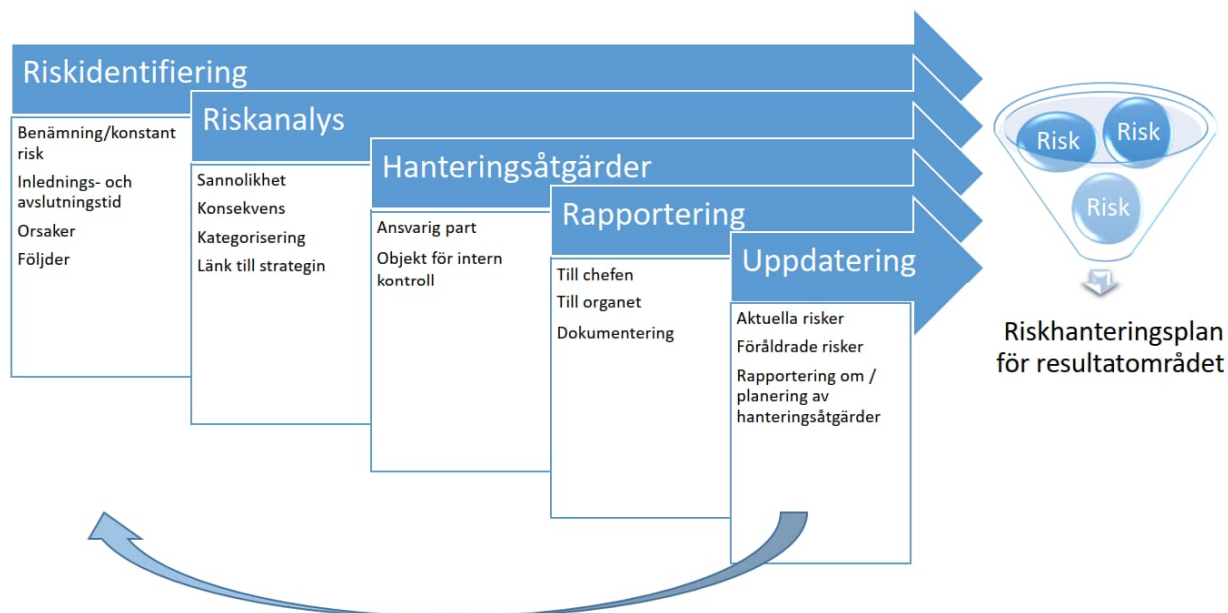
Riskidentifiering

Benämning/konstant risk

Inlednings- och avslutningstid

Orsaker

Följder

Riskanalys

Sannolikhet

Konsekvens

Kategorisering

Länk till strategin

Hanteringsåtgärder

Ansvarig part

Objekt för intern kontroll

Rapportering

Till chefen

Till organet

Dokumentering

Uppdatering

Aktuella risker

Föråldrade risker

Rapportering om / planering av hanteringsåtgärder

Risk

Risk

Risk

Riskhanteringsplan för resultatområdet